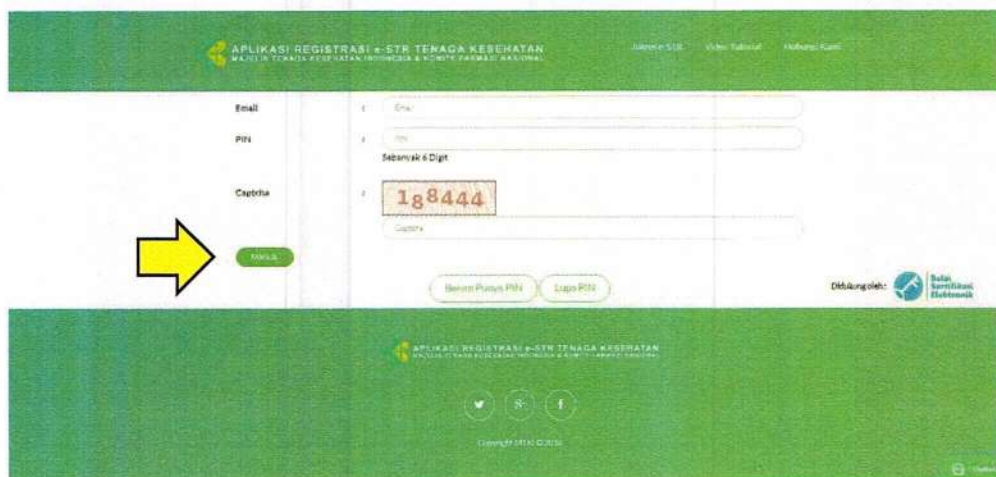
APLIKASI REGISTRASI e-STR TENAGA KESEHATAN
MAJELIS TENAGA KESEHATAN INDONESIA & KOMITE FARMASI NASIONAL

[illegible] STR    Video Tutorial    Hubungi Kami

Email :
Email

PIN :
PIN

Sebanyak 6 Digit

Captcha :
188444

Captcha

Masuk

Belum Punya PIN    Lupa PIN

Didukung oleh: Balai Sertifikasi Elektronik

APLIKASI REGISTRASI e-STR TENAGA KESEHATAN
MAJELIS TENAGA KESEHATAN INDONESIA & KOMITE FARMASI NASIONAL

Copyright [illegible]